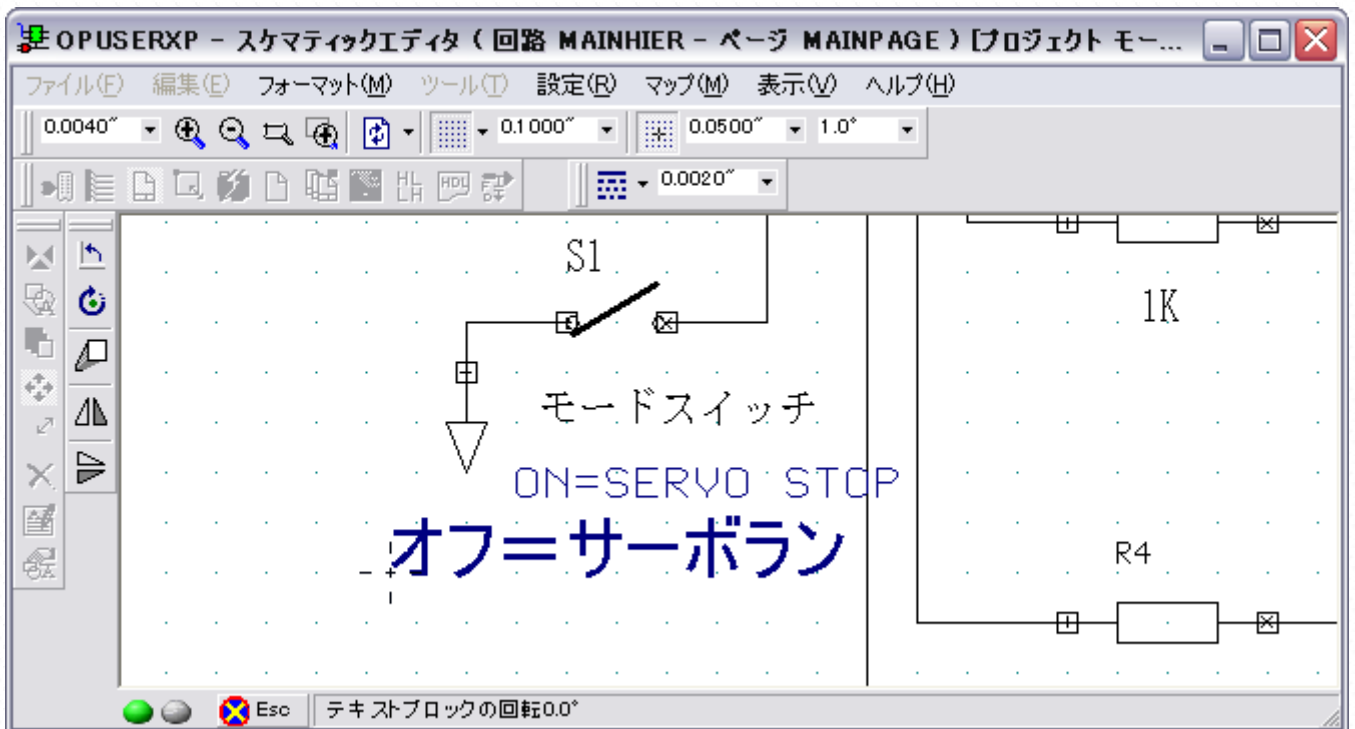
OPUSERXP - スケマティックエディタ ( 回路 MAINHIER - ページ MAINPAGE ) [プロジェクト モー...

ファイル(F) 編集(E) フォーマット(M) ツール(T) 設定(R) マップ(M) 表示(V) ヘルプ(H)

0.0040″ 0.1000″ 0.0500″ 1.0°

0.0020″

S1

1K

モードスイッチ

ON=SERVO STOP

オフ=サーボラン

R4

Esc テキストブロックの回転0.0°